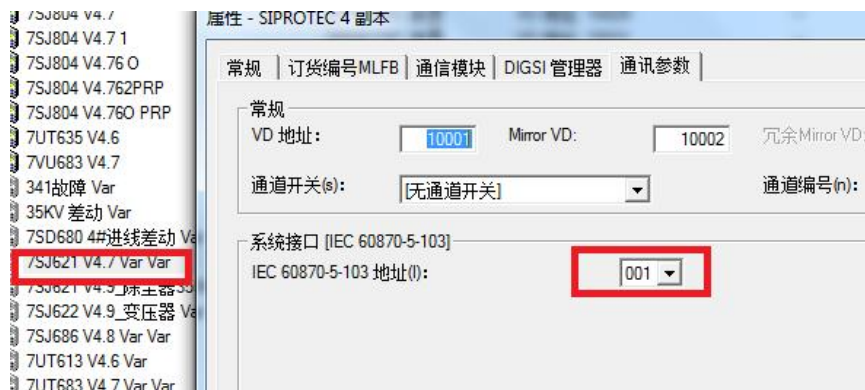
7SJ804 V4.7
7SJ804 V4.7 1
7SJ804 V4.76 O
7SJ804 V4.762PRP
7SJ804 V4.76O PRP
7UT635 V4.6
7VU683 V4.7
341故障 Var
35KV 差动 Var
7SD680 4#进线差动 Va
7SJ621 V4.7 Var Var
7SJ621 V4.9_除尘器 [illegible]
7SJ622 V4.9_变压器 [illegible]
7SJ686 V4.8 Var Var
7UT613 V4.6 Var
7UT683 V4.7 Var Var

属性 - SIPROTEC 4 副本

常规 | 订货编号MLFB | 通信模块 | DIGSI 管理器 | 通讯参数

常规
VD 地址: 10001
Mirror VD: 10002
冗余Mirror VD
通道开关(s): [无通道开关]
通道编号(n):

系统接口 [IEC 60870-5-103]
IEC 60870-5-103 地址(I): 001